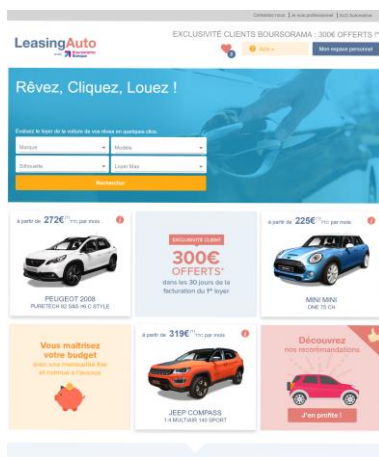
Contactez-nous | Je suis professionnel | Auto Automotive

LeasingAuto

EXCLUSIVITÉ CLIENTS BOURSORAMA : 300€ OFFERTS !*

Avis »

Mon espace personnel

Rêvez, Cliquez, Louez !

Évaluez le loyer de la voiture de vos rêves en quelques clics.

Marque

Modèle

Silhouette

Loyer Max

Rechercher

à partir de 272€ TTC par mois

PEUGEOT 2008
PURETECH 82 S&S 4X C STYLE

EXCLUSIVITÉ CLIENT

300€ OFFERTS*

dans les 30 jours de la facturation du 1er loyer

à partir de 225€ TTC par mois

MINI MINI
ONE 75 CH

Vous maîtrisez votre budget

avec une mensualité fixe et connue à l'avance

à partir de 319€ TTC par mois

JEEP COMPASS
1.4 MULTIAIR 140 SPORT

Découvrez nos recommandations

J'en profite !